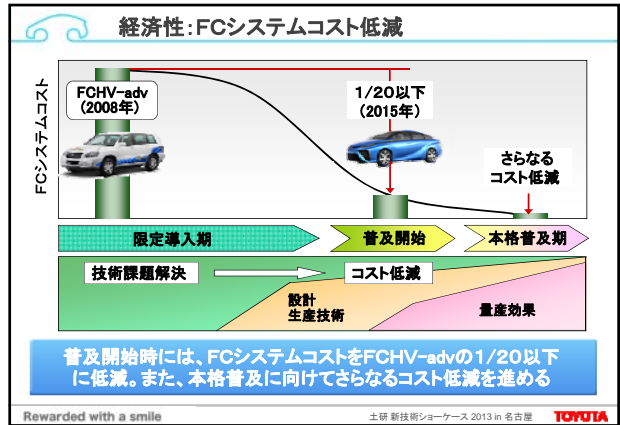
経済性:FCシステムコスト低減

FCシステムコスト

FCHV-adv
(2008年)

1/20以下
(2015年)

さらなる
コスト低減

限定導入期

普及開始

本格普及期

技術課題解決

コスト低減

設計
生産技術

量産効果

普及開始時には、FCシステムコストをFCHV-advの1/20以下に低減。また、本格普及に向けてさらなるコスト低減を進める

Rewarded with a smile

土研 新技術ショーケース 2013 in 名古屋

TOYOTA